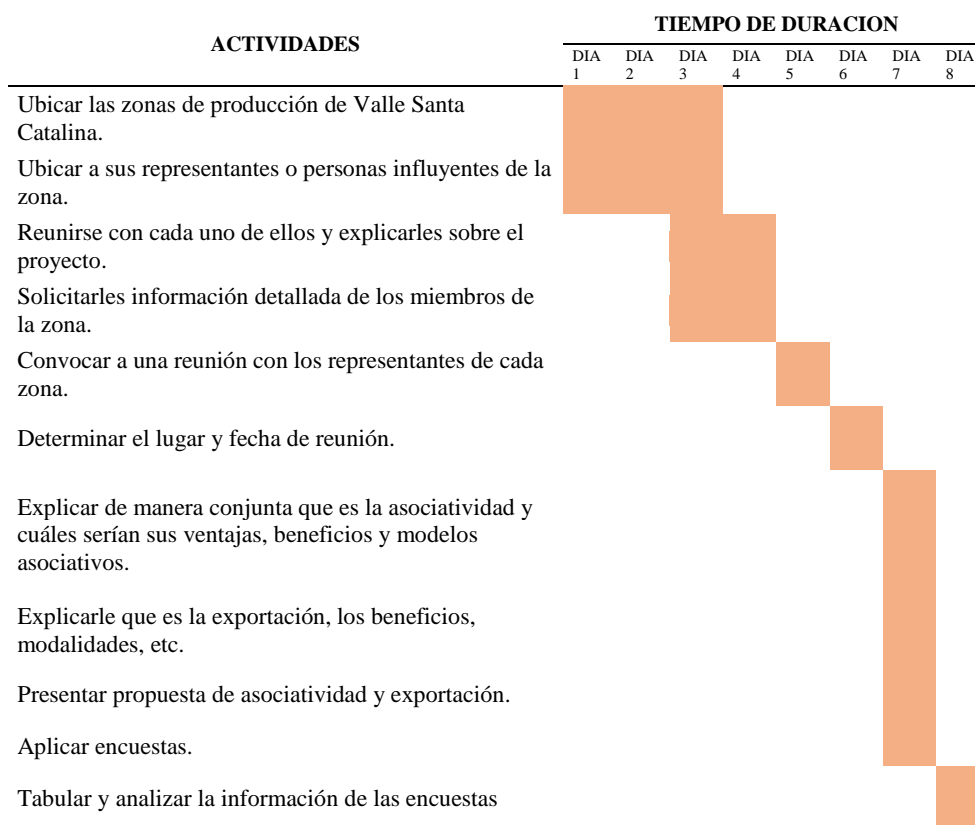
| ACTIVIDADES | TIEMPO DE DURACION | | | | | | | |
|---|---|---|---|---|---|---|---|---|
| | DIA 1 | DIA 2 | DIA 3 | DIA 4 | DIA 5 | DIA 6 | DIA 7 | DIA 8 |
| Ubicar las zonas de producción de Valle Santa Catalina. | | | | | | | | |
| Ubicar a sus representantes o personas influyentes de la zona. | | | | | | | | |
| Reunirse con cada uno de ellos y explicarles sobre el proyecto. | | | | | | | | |
| Solicitarles información detallada de los miembros de la zona. | | | | | | | | |
| Convocar a una reunión con los representantes de cada zona. | | | | | | | | |
| Determinar el lugar y fecha de reunión. | | | | | | | | |
| Explicar de manera conjunta que es la asociatividad y cuáles serían sus ventajas, beneficios y modelos asociativos. | | | | | | | | |
| Explicarle que es la exportación, los beneficios, modalidades, etc. | | | | | | | | |
| Presentar propuesta de asociatividad y exportación. | | | | | | | | |
| Aplicar encuestas. | | | | | | | | |
| Tabular y analizar la información de las encuestas | | | | | | | | |